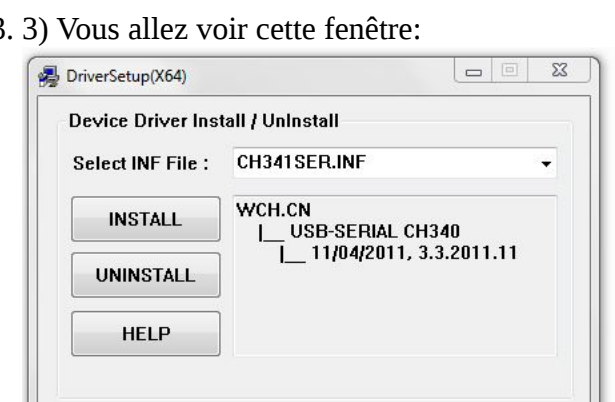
3. 3) Vous allez voir cette fenêtre:

DriverSetup(X64)

Device Driver Install / UnInstall

Select INF File : CH341SER.INF

INSTALL

UNINSTALL

HELP

WCH.CN
|__ USB-SERIAL CH340
|__ 11/04/2011, 3.3.2011.11